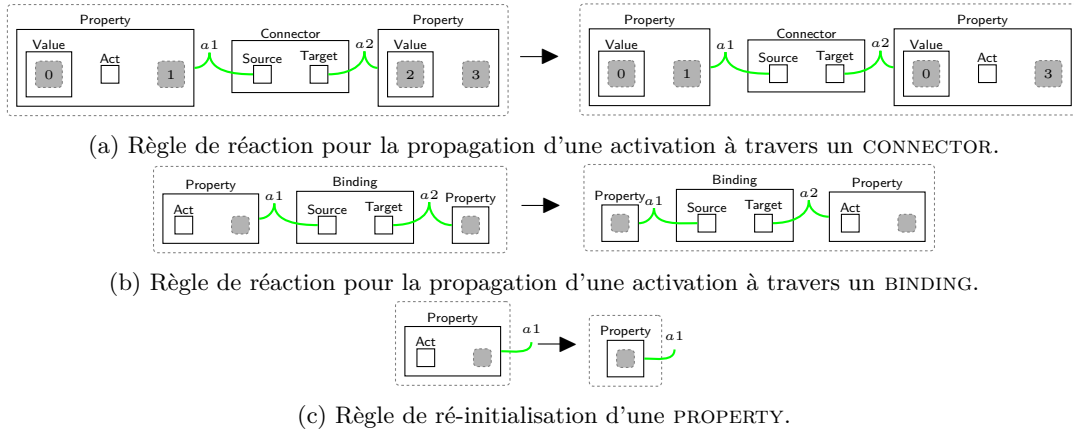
Property
Value
0
Act
1
$a1$
Connector
Source
Target
$a2$
Property
Value
2
3

Property
Value
0
1
$a1$
Connector
Source
Target
$a2$
Property
Value
0
Act
3

(a) Règle de réaction pour la propagation d'une activation à travers un CONNECTOR.

Property
Act
$a1$
Binding
Source
Target
$a2$
Property

Property
$a1$
Binding
Source
Target
$a2$
Property
Act

(b) Règle de réaction pour la propagation d'une activation à travers un BINDING.

Property
Act
$a1$

Property
$a1$

(c) Règle de ré-initialisation d'une PROPERTY.